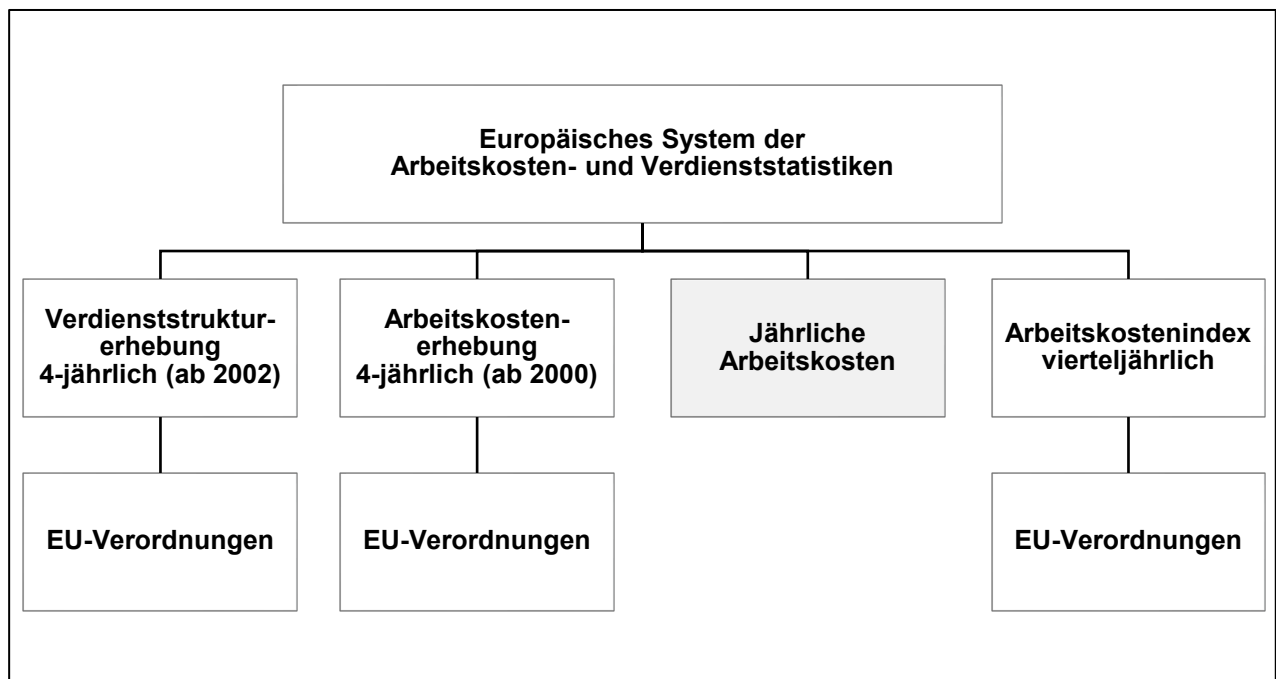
Europäisches System der Arbeitskosten- und Verdienststatistiken

Verdienststrukturerhebung 4-jährlich (ab 2002)

Arbeitskostenerhebung 4-jährlich (ab 2000)

Jährliche Arbeitskosten

Arbeitskostenindex vierteljährlich

EU-Verordnungen

EU-Verordnungen

EU-Verordnungen